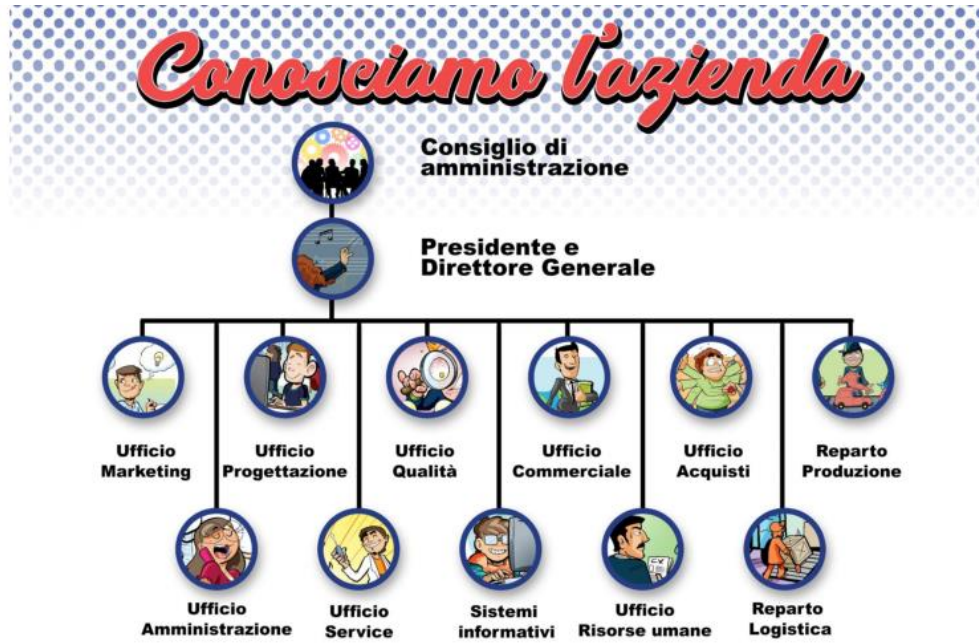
Conosciamo l'azienda

Consiglio di amministrazione

Presidente e Direttore Generale

Ufficio Marketing

Ufficio Progettazione

Ufficio Qualità

Ufficio Commerciale

Ufficio Acquisti

Reparto Produzione

Ufficio Amministrazione

Ufficio Service

Sistemi informativi

Ufficio Risorse umane

Reparto Logistica